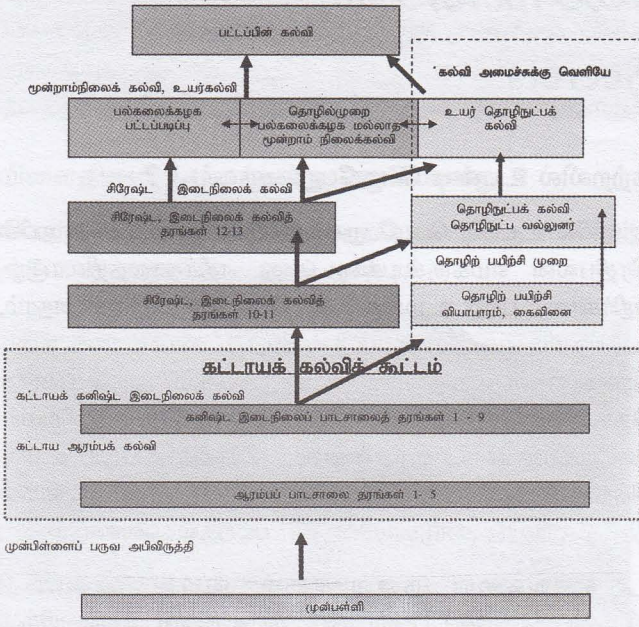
பட்டப்பின் கல்வி

மூன்றாம்நிலைக் கல்வி, உயர்கல்வி

கல்வி அமைச்சுக்கு வெளியே

பல்கலைக்கழக பட்டப்படிப்பு

தொழில்முறை பல்கலைக்கழக மல்லாத மூன்றாம் நிலைக்கல்வி

உயர் தொழிநுட்பக் கல்வி

சிரேஷ்ட இடைநிலை கல்வி

சிரேஷ்ட இடைநிலைக் கல்வித் தரங்கள் 12-13

தொழிநுட்பக் கல்வி தொழிநுட்ப வல்லுனர்

தொழிற் பயிற்சி முறை

சிரேஷ்ட இடைநிலைக் கல்வித் தரங்கள் 10-11

தொழிற் பயிற்சி வியாபாரம், கைவினை

கட்டாயக் கல்விக் கூட்டம்

கட்டாயக் கனிஷ்ட இடைநிலைக் கல்வி

கனிஷ்ட இடைநிலைப் பாடசாலைத் தரங்கள் 1 - 9

கட்டாய ஆரம்பக் கல்வி

ஆரம்பப் பாடசாலை தரங்கள் 1- 5

முன்பிள்ளைப் பருவ அபிவிருத்தி

முன்பள்ளி